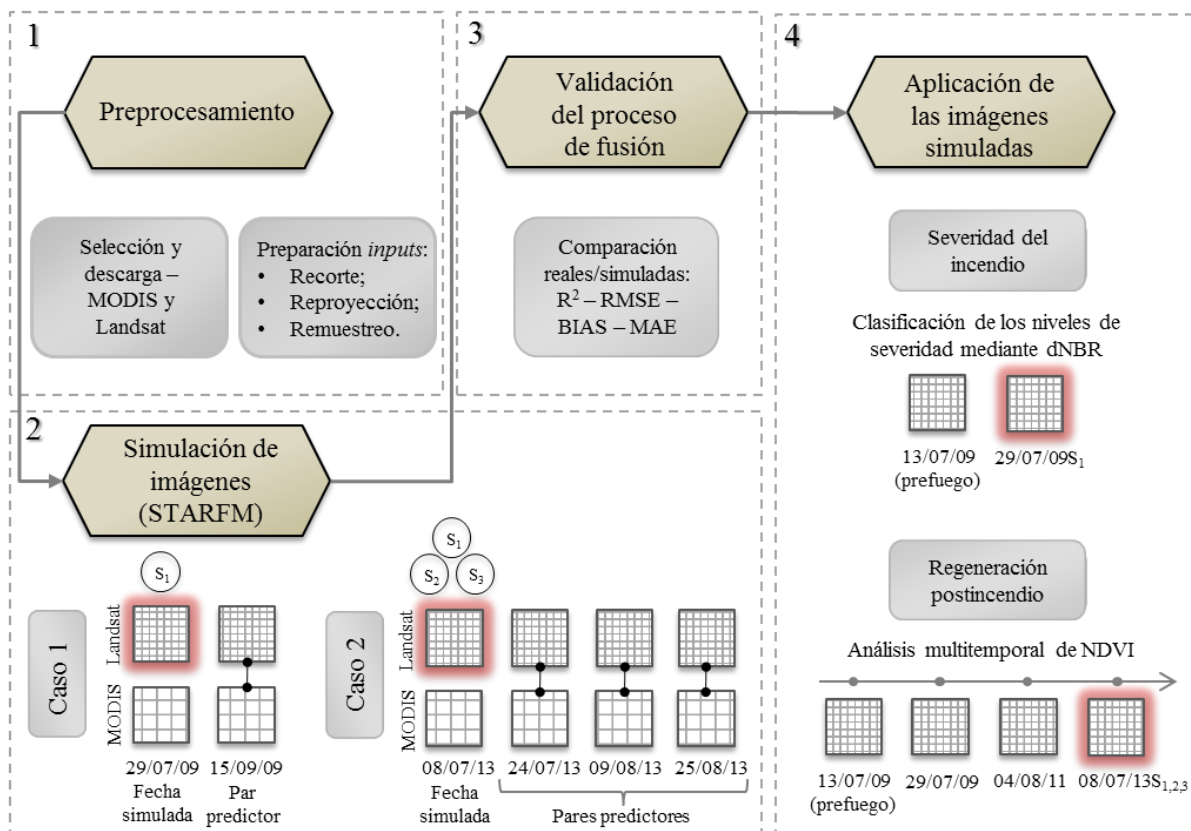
1

Preprocesamiento

Selección y descarga – MODIS y Landsat

Preparación *inputs*:
• Recorte;
• Reproyección;
• Remuestreo.

3

Validación del proceso de fusión

Comparación reales/simuladas: $R^2$ – RMSE – BIAS – MAE

4

Aplicación de las imágenes simuladas

Severidad del incendio

Clasificación de los niveles de severidad mediante dNBR

13/07/09 (prefuego)

29/07/09$S_1$

Regeneración postincendio

Análisis multitemporal de NDVI

13/07/09 (prefuego)

29/07/09

04/08/11

08/07/13$S_{1,2,3}$

2

Simulación de imágenes (STARFM)

$S_1$

Caso 1

Landsat

MODIS

29/07/09 Fecha simulada

15/09/09 Par predictor

$S_1$

$S_2$

$S_3$

Caso 2

Landsat

MODIS

08/07/13 Fecha simulada

24/07/13

09/08/13

25/08/13

Pares predictores